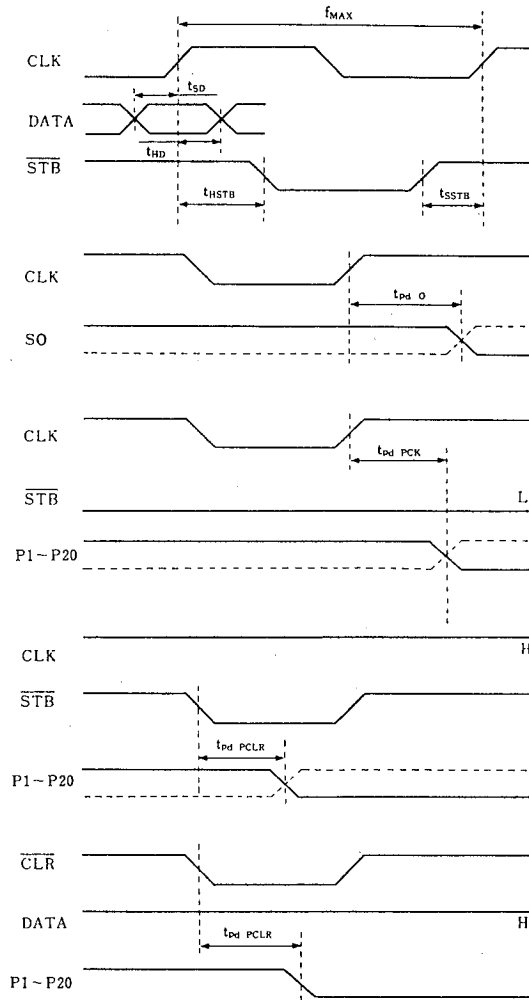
$f_{MAX}$

CLK

$t_{SD}$

DATA

$t_{HD}$

$\overline{STB}$

$t_{HSTB}$

$t_{SSTB}$

CLK

$t_{pd\ O}$

SO

CLK

$t_{pd\ PCK}$

$\overline{STB}$

L

P1 ~ P20

CLK

H

$\overline{STB}$

$t_{pd\ PCLR}$

P1 ~ P20

$\overline{CLR}$

DATA

H

$t_{pd\ PCLR}$

P1 ~ P20